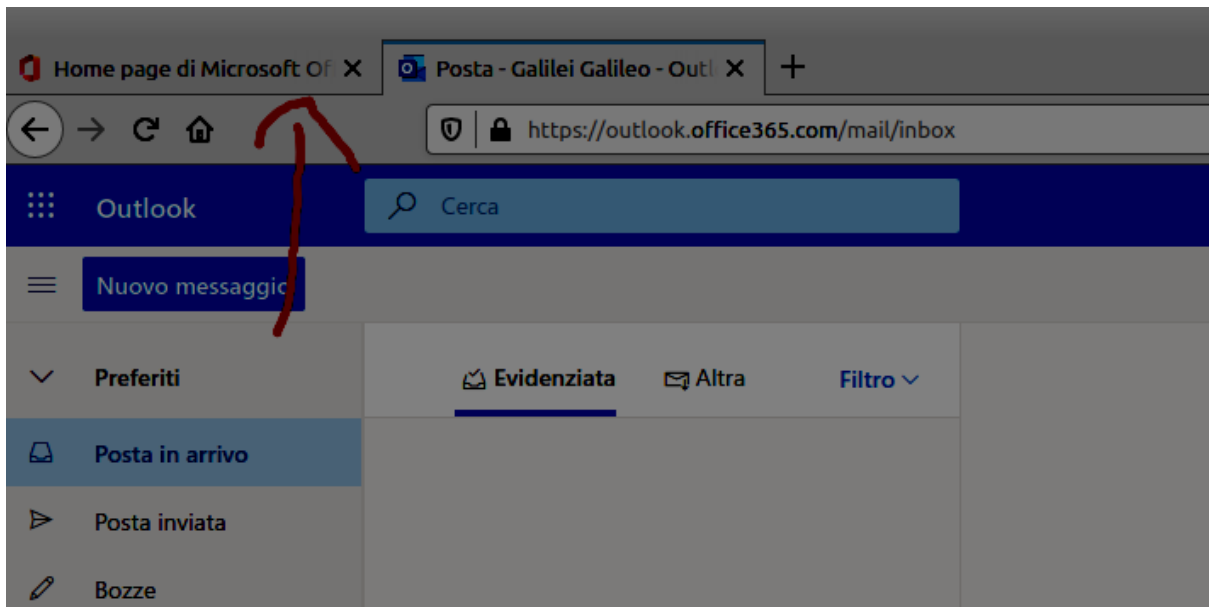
Home page di Microsoft Of ✕
Posta - Galilei Galileo - Outl ✕
+

https://outlook.office365.com/mail/inbox

Outlook
Cerca

Nuovo messaggio

Preferiti
Evidenziata
Altra
Filtro

Posta in arrivo
Posta inviata
Bozze